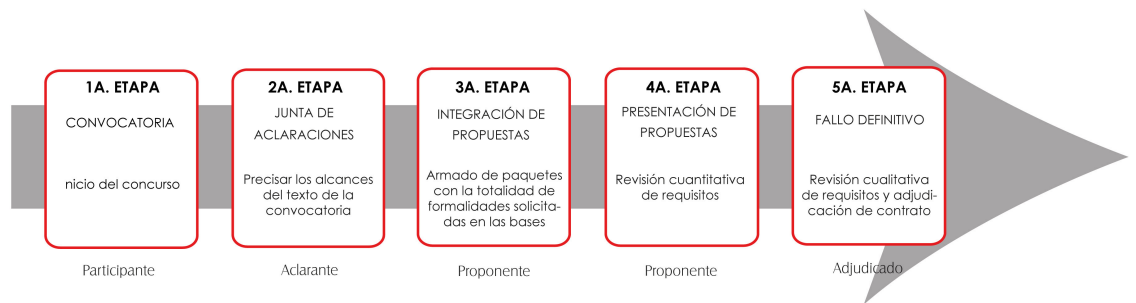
1A. ETAPA

CONVOCATORIA

nicio del concurso

2A. ETAPA

JUNTA DE ACLARACIONES

Precisar los alcances del texto de la convocatoria

3A. ETAPA

INTEGRACIÓN DE PROPUESTAS

Armado de paquetes con la totalidad de formalidades solicitadas en las bases

4A. ETAPA

PRESENTACIÓN DE PROPUESTAS

Revisión cuantitativa de requisitos

5A. ETAPA

FALLO DEFINITIVO

Revisión cualitativa de requisitos y adjudicación de contrato

Participante

Aclarante

Proponente

Proponente

Adjudicado